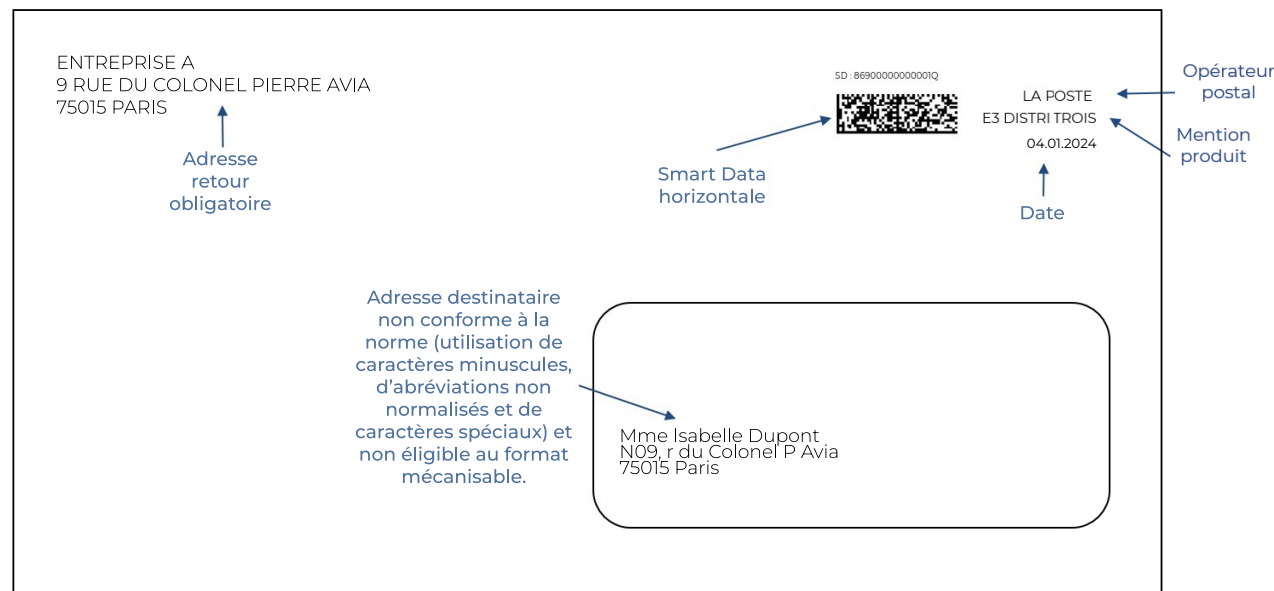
ENTREPRISE A
9 RUE DU COLONEL PIERRE AVIA
75015 PARIS

Adresse retour obligatoire

SD : 86900000000001Q

Smart Data horizontale

LA POSTE
E3 DISTRI TROIS
04.01.2024

Opérateur postal

Mention produit

Date

Adresse destinataire non conforme à la norme (utilisation de caractères minuscules, d'abréviations non normalisés et de caractères spéciaux) et non éligible au format mécanisable.

Mme Isabelle Dupont
N09, r du Colonel P Avia
75015 Paris